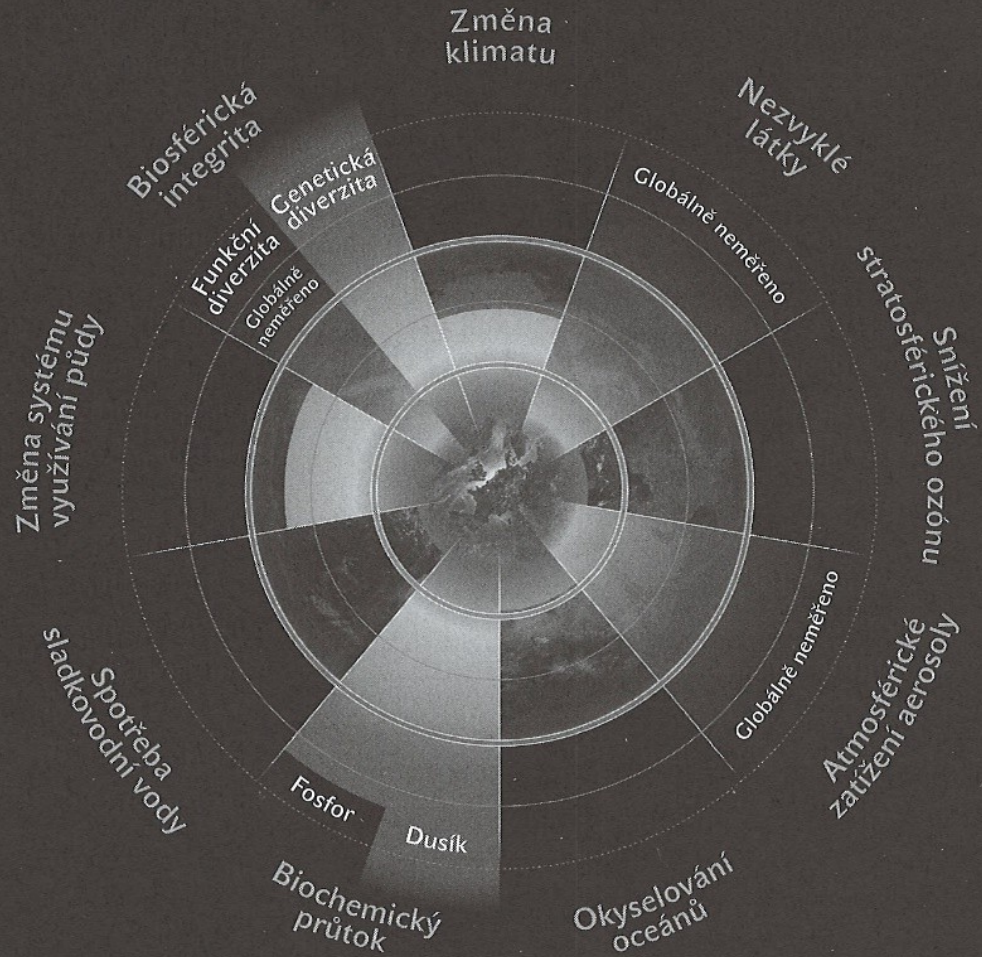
Změna klimatu

Nezvyklé látky

Globálně neměřeno

Snížení stratosférického ozónu

Globálně neměřeno

Atmosférické zatížení aerosoly

Globálně neměřeno

Okyselování oceánů

Biochemický průtok

Fosfor

Dusík

Spotřeba sladkovodní vody

Změna systému využívání půdy

Biosférická integrita

Genetická diverzita

Funkční diverzita

Globálně neměřeno